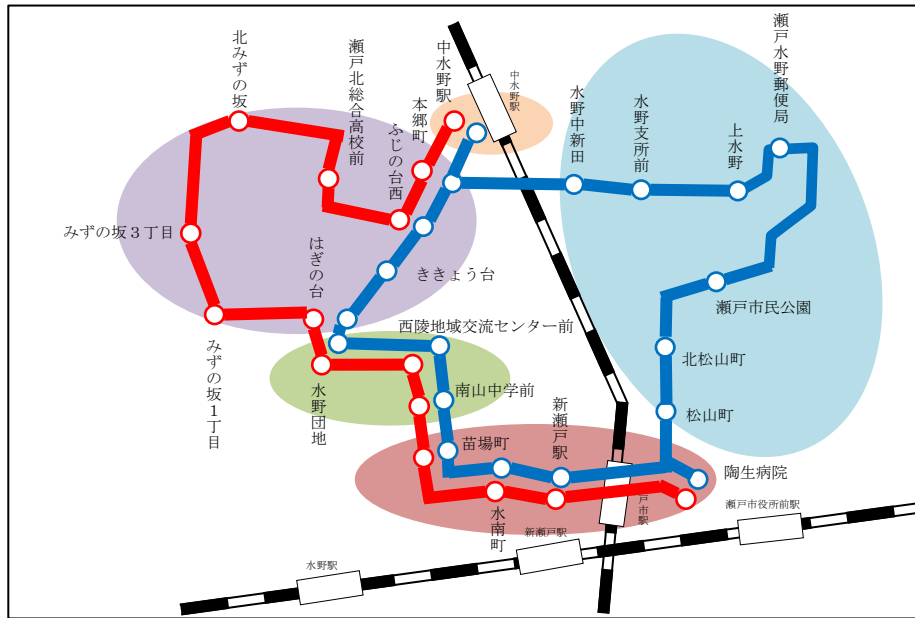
北みずの坂
瀬戸北総合高校前
本郷町
中水野駅
中水野駅
ふじの台西
水野中新田
水野支所前
上水野
瀬戸水野郵便局
みずの坂３丁目
はぎの台
ききょう台
瀬戸市民公園
西陵地域交流センター前
北松山町
水野団地
南山中学前
松山町
みずの坂１丁目
苗場町
新瀬戸駅
陶生病院
水南町
瀬戸市駅
新瀬戸駅
瀬戸市役所前駅
水野駅